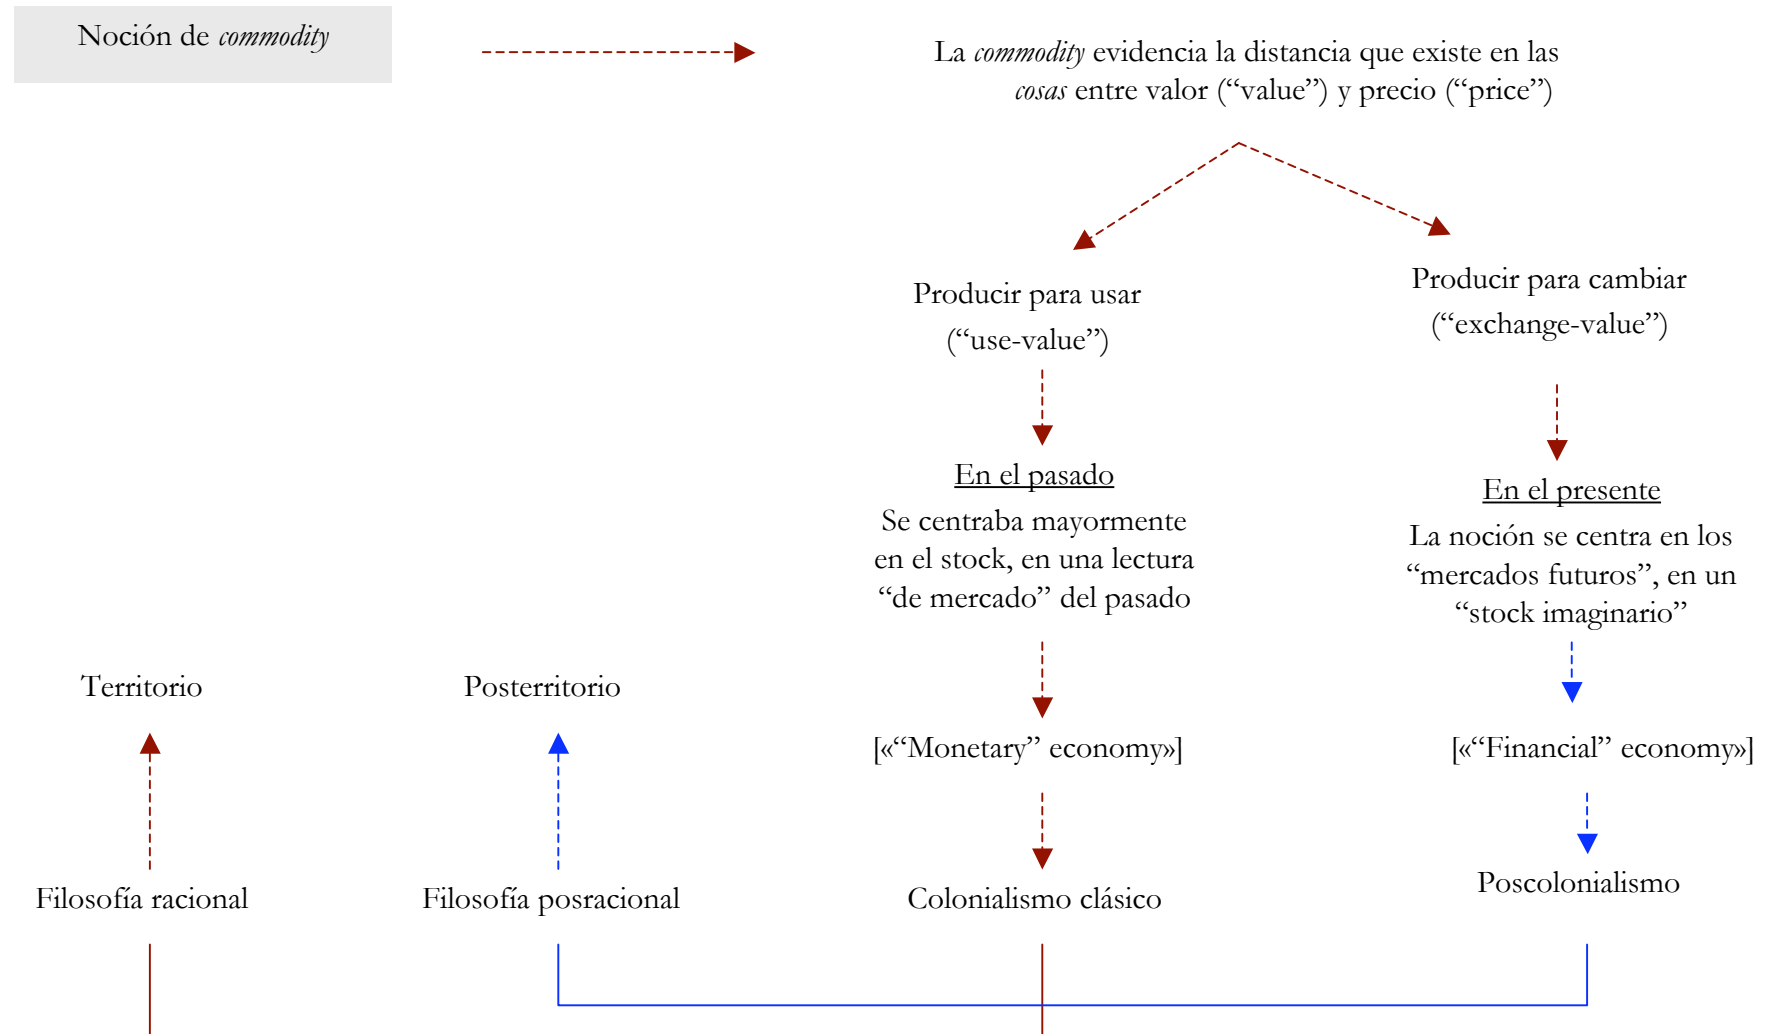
Noción de *commodity*

La *commodity* evidencia la distancia que existe en las *cosas* entre valor (“value”) y precio (“price”)

Producir para usar (“use-value”)

Producir para cambiar (“exchange-value”)

En el pasado
Se centraba mayormente en el stock, en una lectura “de mercado” del pasado

En el presente
La noción se centra en los “mercados futuros”, en un “stock imaginario”

Territorio

Posterritorio

[«“Monetary” economy»]

[«“Financial” economy»]

Filosofía racional

Filosofía posracional

Colonialismo clásico

Poscolonialismo